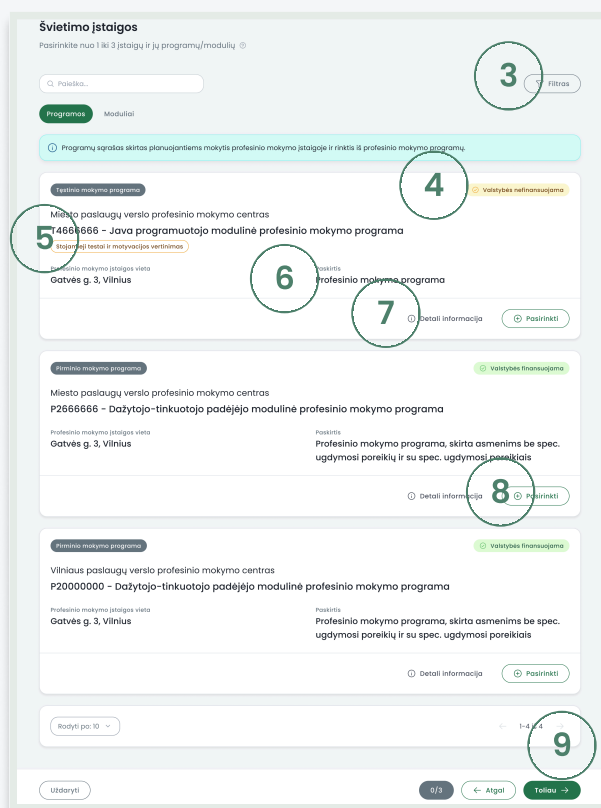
Švietimo įstaigos

Pasirinkite nuo 1 iki 3 įstaigų ir jų programų/modulių

Paieška...

3

Filtras

Programos

Moduliai

Programų sąrašas skirtas planuojantiems mokytis profesinio mokymo įstaigoje ir rinktis iš profesinio mokymo programų.

Tęstinio mokymo programa

4

Valstybės nefinansuojama

Miesto paslaugų verslo profesinio mokymo centras

5

T4666666 - Java programuotojo modulinė profesinio mokymo programa

Stojamieji testai ir motyvacijos vertinimas

Profesinio mokymo įstaigos vieta

Gatvės g. 3, Vilnius

6

Paskirtis

Profesinio mokymo programa

7

Detali informacija

Pasirinkti

Pirminio mokymo programa

Valstybės finansuojama

Miesto paslaugų verslo profesinio mokymo centras

P2666666 - Dažytojo-tinkuotojo padėjėjo modulinė profesinio mokymo programa

Profesinio mokymo įstaigos vieta

Gatvės g. 3, Vilnius

Paskirtis

Profesinio mokymo programa, skirta asmenims be spec. ugdymosi poreikių ir su spec. ugdymosi poreikiais

Detali informacija

8

Pasirinkti

Pirminio mokymo programa

Valstybės finansuojama

Vilniaus paslaugų verslo profesinio mokymo centras

P20000000 - Dažytojo-tinkuotojo padėjėjo modulinė profesinio mokymo programa

Profesinio mokymo įstaigos vieta

Gatvės g. 3, Vilnius

Paskirtis

Profesinio mokymo programa, skirta asmenims be spec. ugdymosi poreikių ir su spec. ugdymosi poreikiais

Detali informacija

Pasirinkti

Rodyti po: 10

1-4 iš 4

9

Uždaryti

0/3

Atgal

Toliau